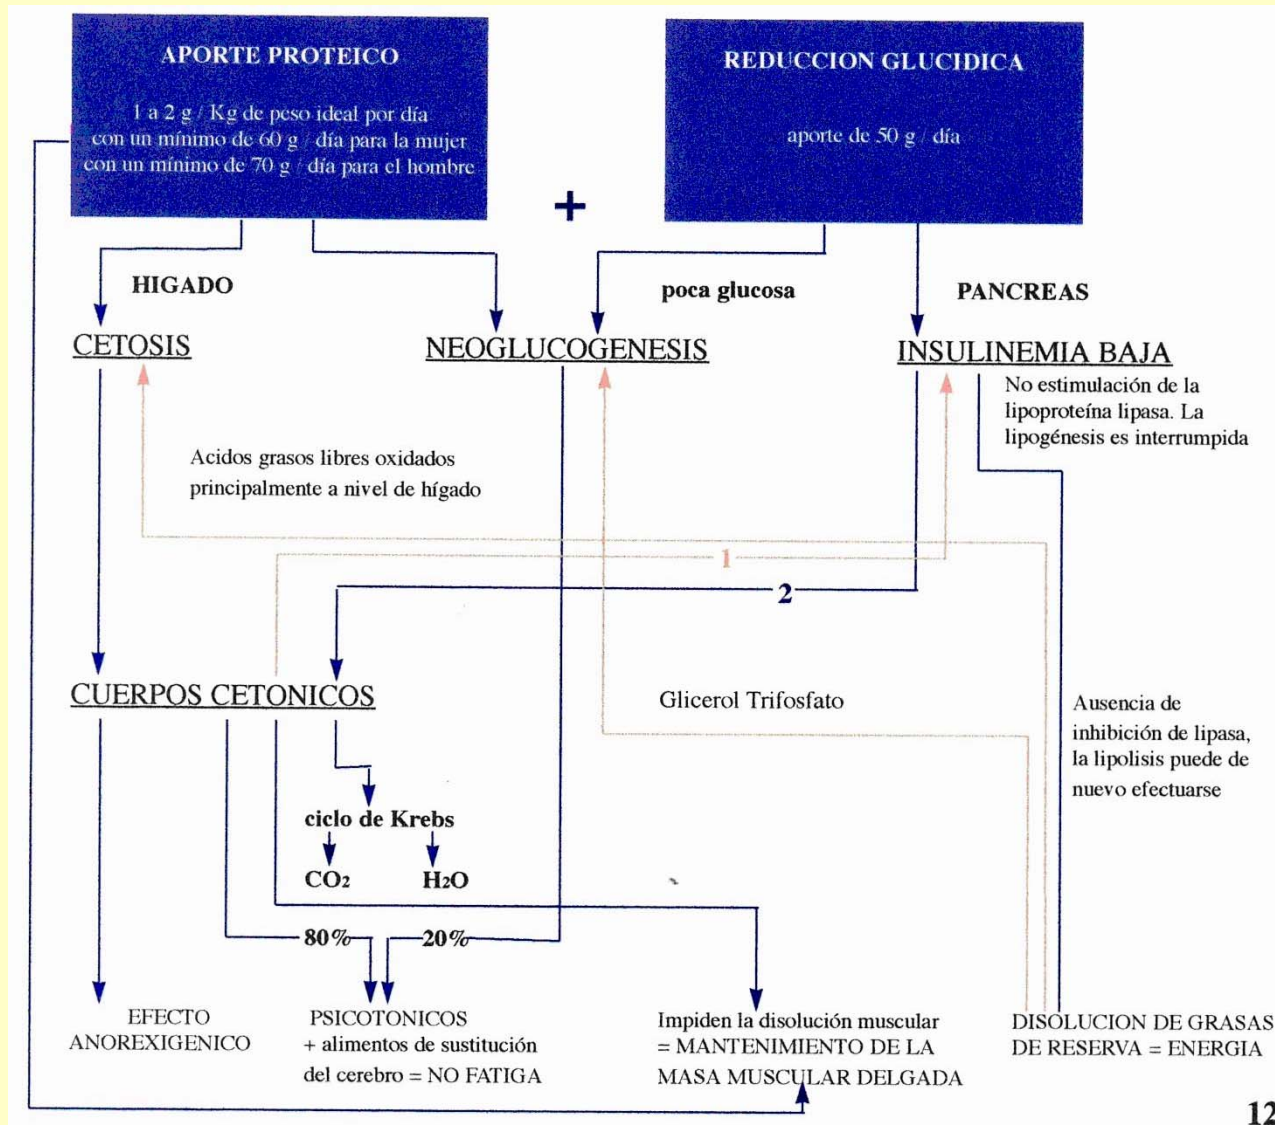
APORTE PROTEICO

1 a 2 g / Kg de peso ideal por día con un mínimo de 60 g / día para la mujer con un mínimo de 70 g / día para el hombre

+

REDUCCION GLUCIDICA

aporte de 50 g / día

HIGADO

poca glucosa

PANCREAS

CETOSIS

NEOGLUCOGENESIS

INSULINEMIA BAJA

No estimulación de la lipoproteína lipasa. La lipogénesis es interrumpida

Acidos grasos libres oxidados principalmente a nivel de hígado

1

2

CUERPOS CETONICOS

Glicerol Trifosfato

Ausencia de inhibición de lipasa, la lipolisis puede de nuevo efectuarse

ciclo de Krebs

$CO_2$ $H_2O$

80%

20%

EFECTO ANOREXIGENICO

PSICOTONICOS + alimentos de sustitución del cerebro = NO FATIGA

Impiden la disolución muscular = MANTENIMIENTO DE LA MASA MUSCULAR DELGADA

DISOLUCION DE GRASAS DE RESERVA = ENERGIA

12